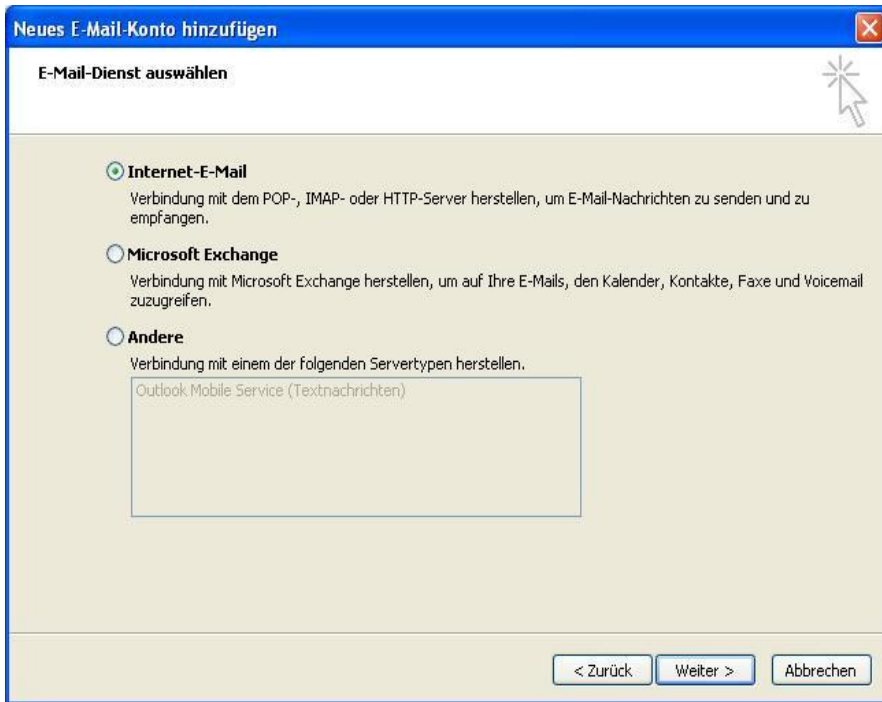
Neues E-Mail-Konto hinzufügen

E-Mail-Dienst auswählen

Internet-E-Mail

Verbindung mit dem POP-, IMAP- oder HTTP-Server herstellen, um E-Mail-Nachrichten zu senden und zu empfangen.

Microsoft Exchange

Verbindung mit Microsoft Exchange herstellen, um auf Ihre E-Mails, den Kalender, Kontakte, Faxe und Voicemail zuzugreifen.

Andere

Verbindung mit einem der folgenden Servertypen herstellen.

Outlook Mobile Service (Textnachrichten)

< Zurück

Weiter >

Abbrechen